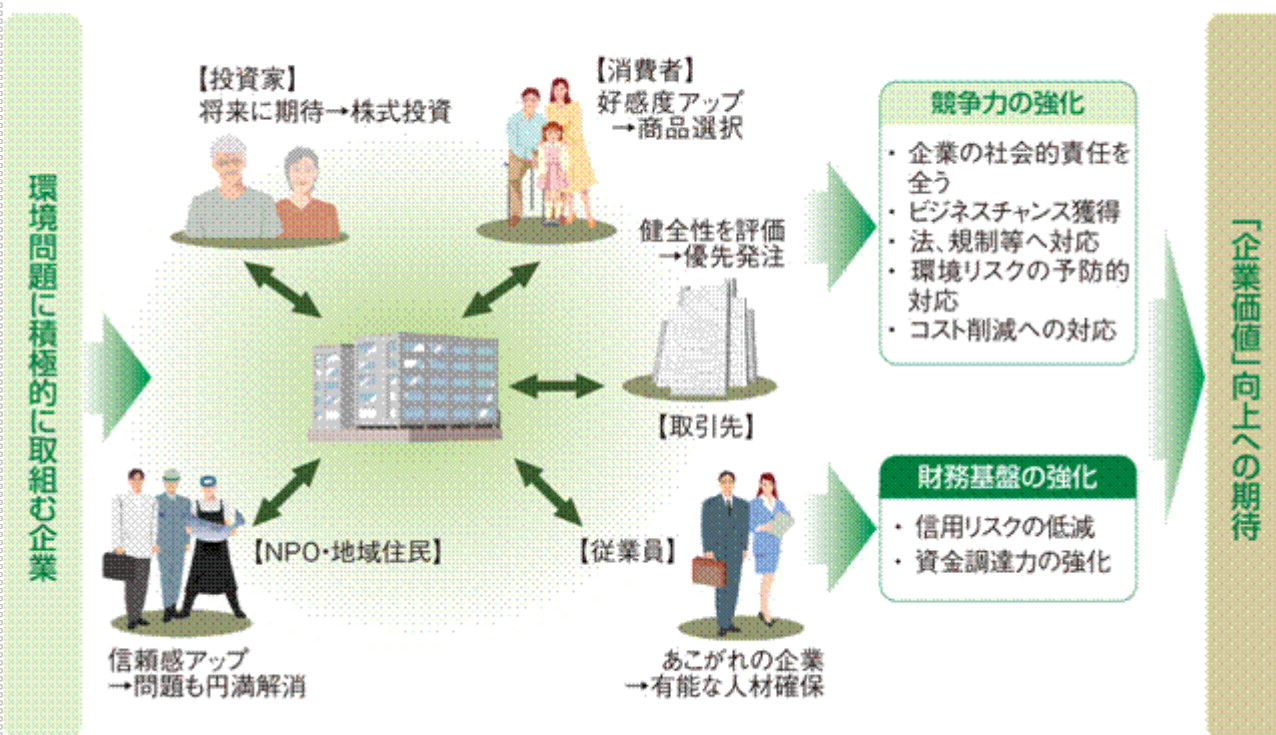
環境問題に積極的に取組む企業

【投資家】
将来に期待→株式投資

【消費者】
好感度アップ
→商品選択

健全性を評価
→優先発注

【取引先】

【NPO・地域住民】

信頼感アップ
→問題も円満解消

【従業員】

あこがれの企業
→有能な人材確保

競争力の強化

・企業の社会的責任を全う
・ビジネスチャンス獲得
・法、規制等へ対応
・環境リスクの予防的対応
・コスト削減への対応

財務基盤の強化

・信用リスクの低減
・資金調達力の強化

「企業価値」向上への期待